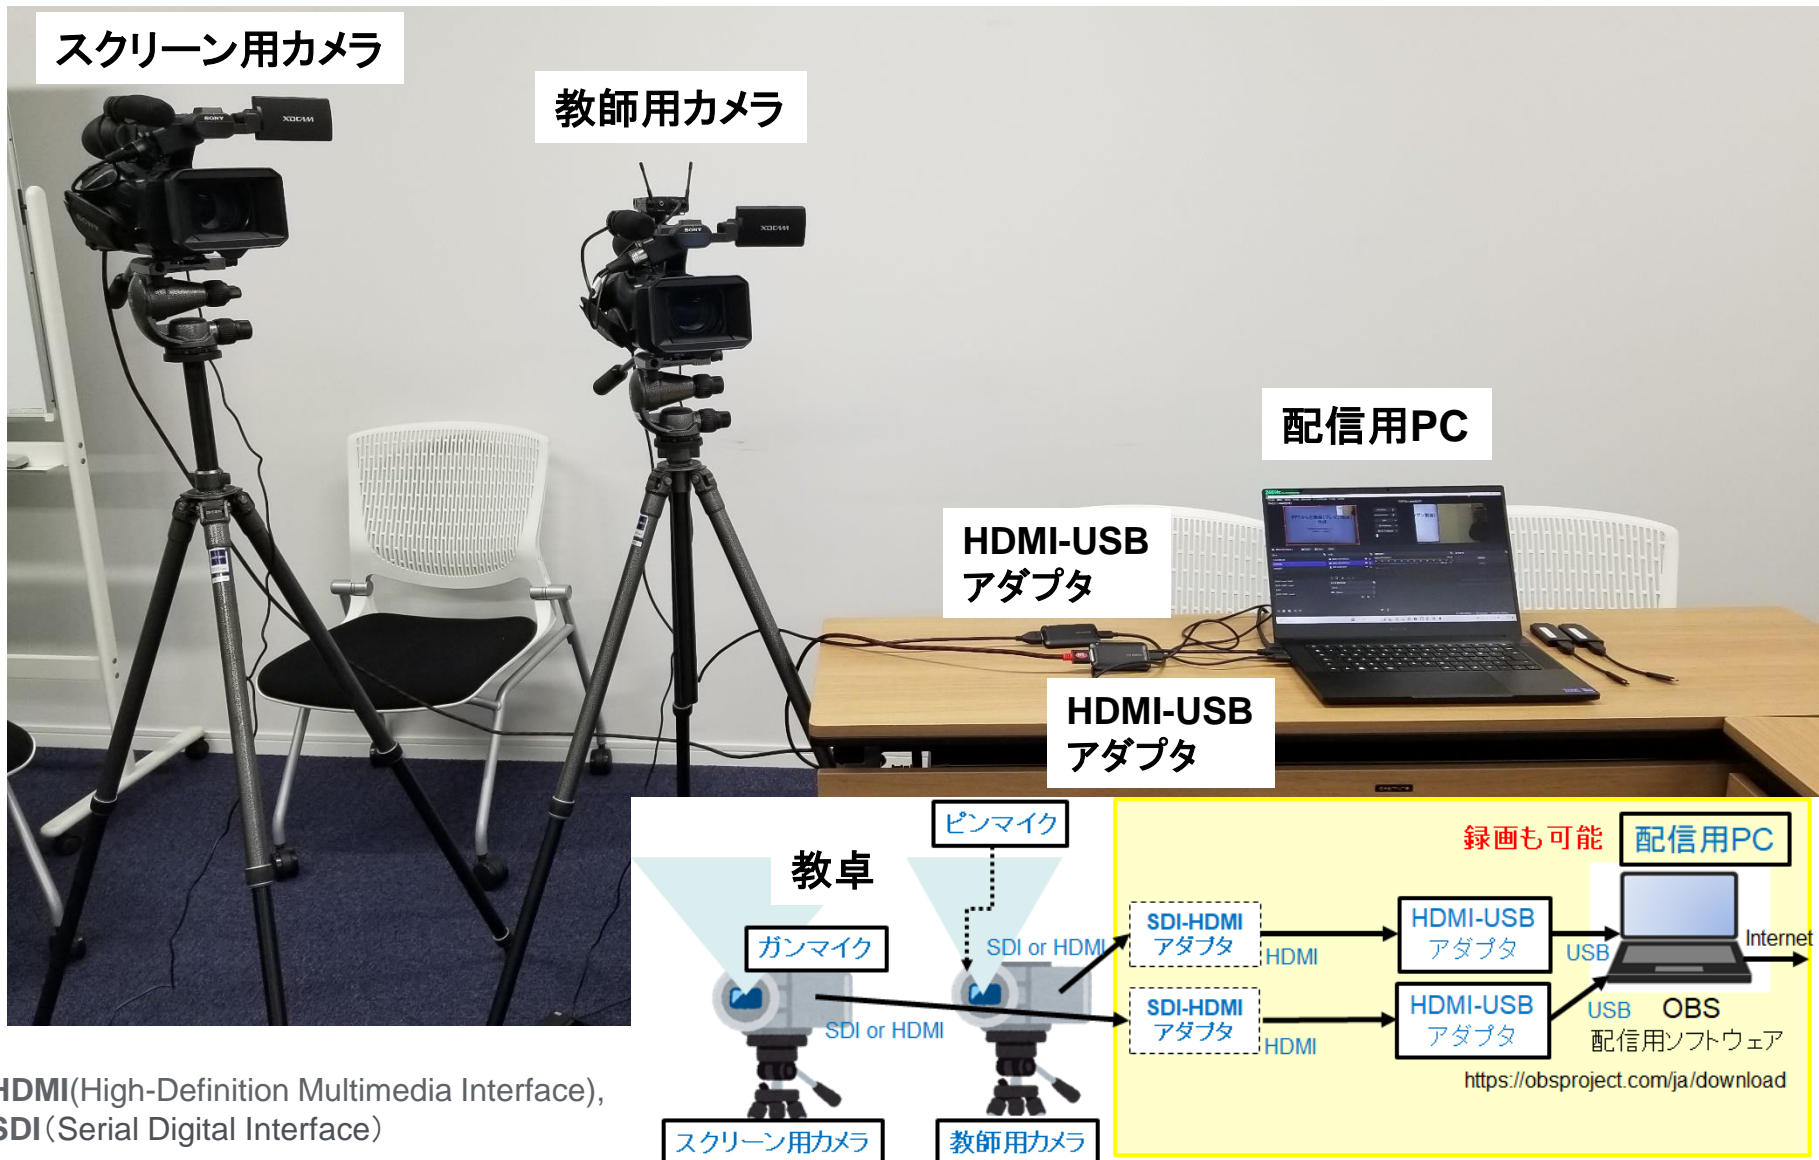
スクリーン用カメラ

教師用カメラ

配信用PC

HDMI-USB アダプタ

HDMI-USB アダプタ

ピンマイク

教卓

ガンマイク

SDI or HDMI

SDI or HDMI

スクリーン用カメラ

教師用カメラ

録画も可能

配信用PC

SDI-HDMI アダプタ

HDMI

HDMI-USB アダプタ

USB

Internet

SDI-HDMI アダプタ

HDMI

HDMI-USB アダプタ

USB

OBS 配信用ソフトウェア

https://obsproject.com/ja/download

HDMI(High-Definition Multimedia Interface), SDI（Serial Digital Interface）